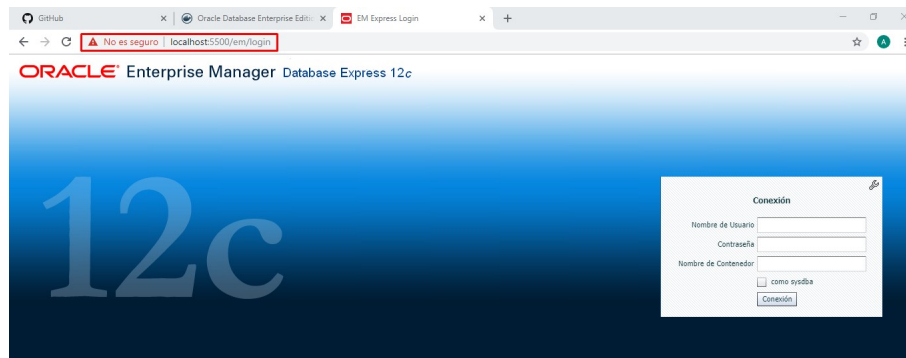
GitHub
Oracle Database Enterprise Editio
EM Express Login
No es seguro | localhost:5500/em/login
A
ORACLE Enterprise Manager Database Express 12c

12c

Conexión
Nombre de Usuario
Contraseña
Nombre de Contenedor
como sysdba
Conexión